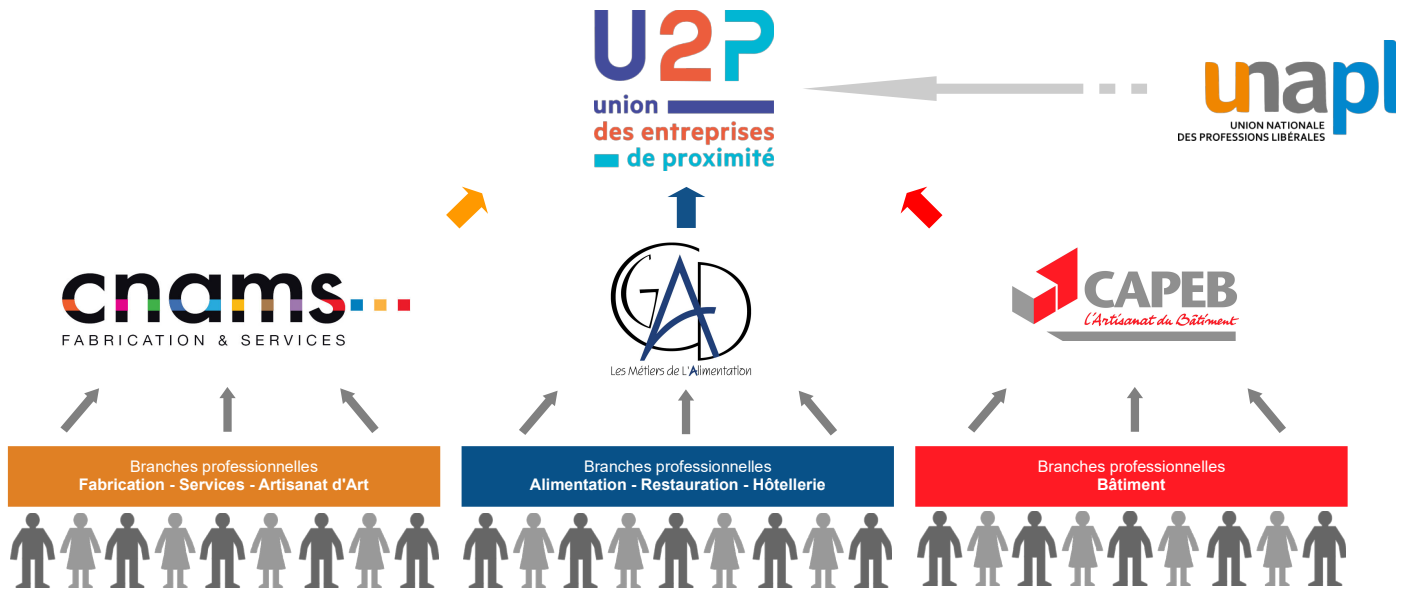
U2P
union
des entreprises
de proximité

unapl
UNION NATIONALE
DES PROFESSIONS LIBÉRALES

cnams
FABRICATION & SERVICES

GAD
Les Métiers de L'Alimentation

CAPEB
L'Artisanat du Bâtiment

Branches professionnelles
Fabrication - Services - Artisanat d'Art

Branches professionnelles
Alimentation - Restauration - Hôtellerie

Branches professionnelles
Bâtiment